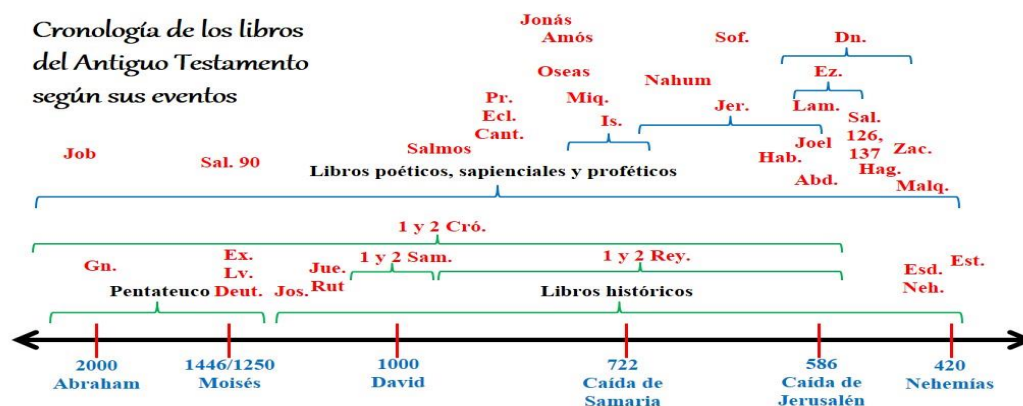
Cronología de los libros del Antiguo Testamento según sus eventos

Jonás
Amós
Oseas
Miq.
Is.
Pr.
Ecl.
Cant.
Salmos
Nahum
Sof.
Jer.
Dn.
Ez.
Lam.
Sal. 126, 137
Joel
Hab.
Abd.
Zac.
Hag.
Malq.
Job
Sal. 90
Libros poéticos, sapienciales y proféticos

1 y 2 Cró.
Gn.
Ex.
Lv.
Deut.
Pentateuco
Jos.
Jue.
Rut
1 y 2 Sam.
1 y 2 Rey.
Libros históricos
Esd.
Neh.
Est.

2000
Abraham
1446/1250
Moisés
1000
David
722
Caída de Samaria
586
Caída de Jerusalén
420
Nehemías